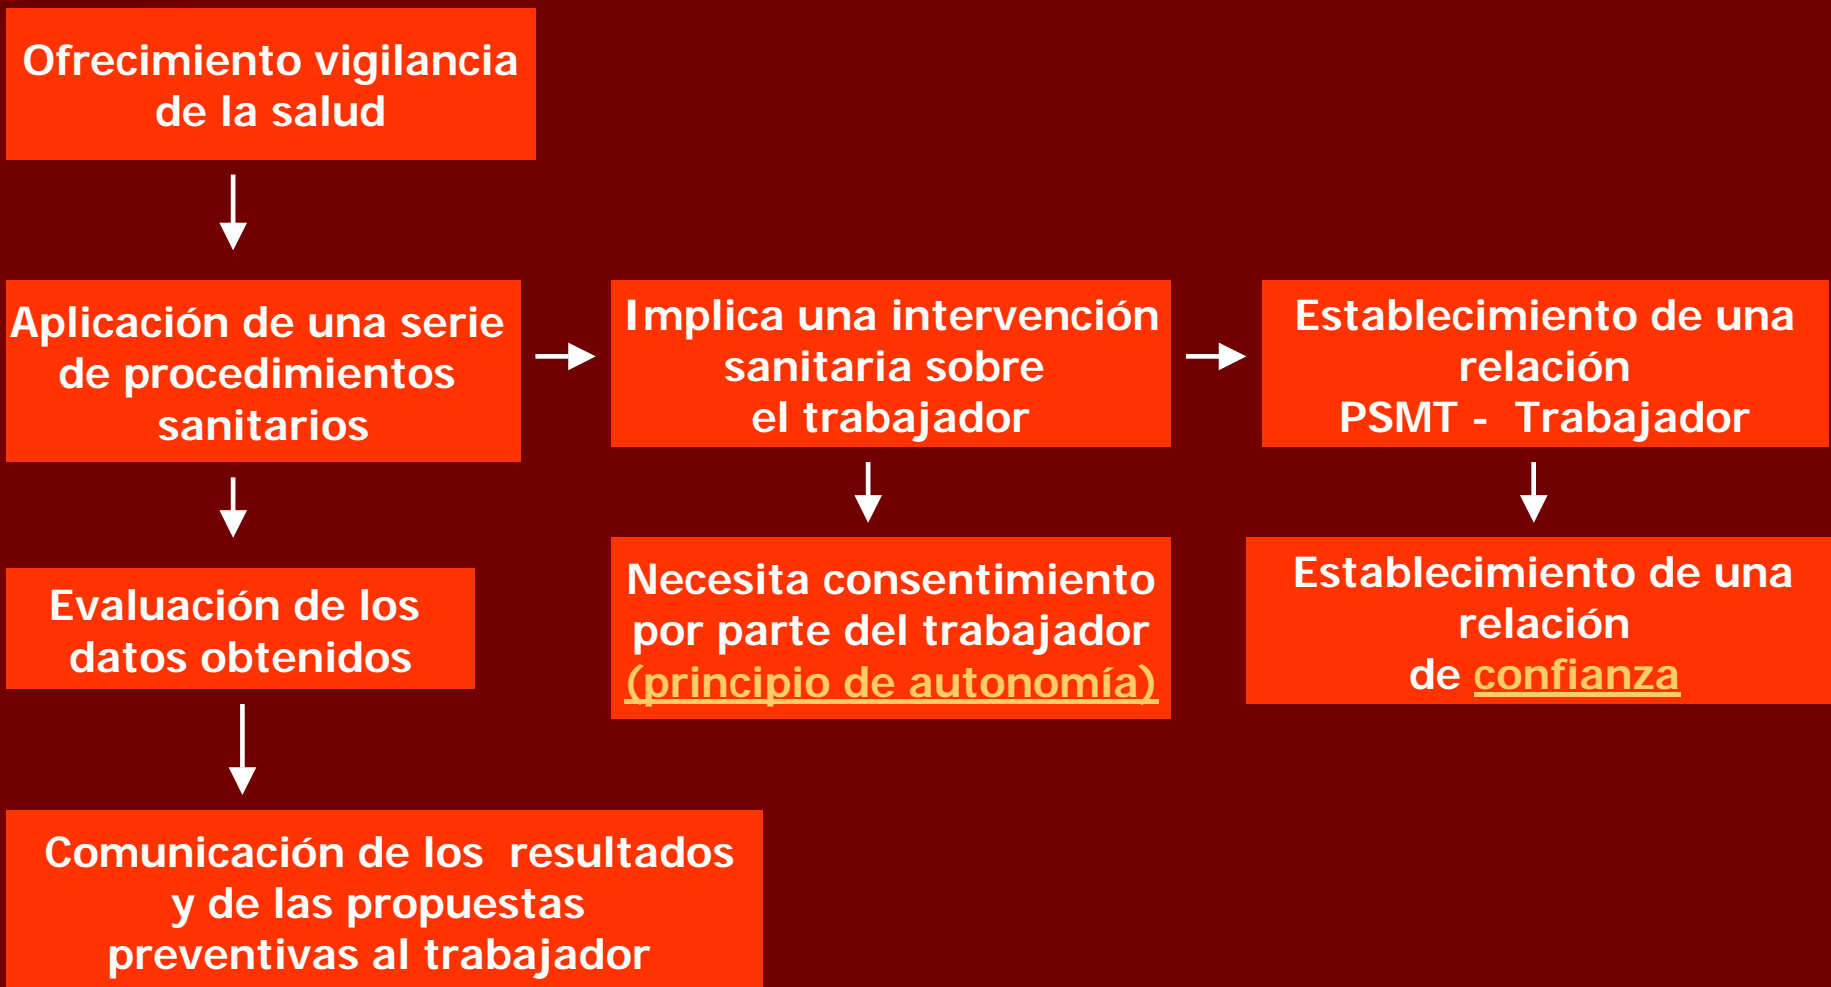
Ofrecimiento vigilancia de la salud

Aplicación de una serie de procedimientos sanitarios

Implica una intervención sanitaria sobre el trabajador

Establecimiento de una relación PSMT - Trabajador

Evaluación de los datos obtenidos

Necesita consentimiento por parte del trabajador (principio de autonomía)

Establecimiento de una relación de confianza

Comunicación de los resultados y de las propuestas preventivas al trabajador